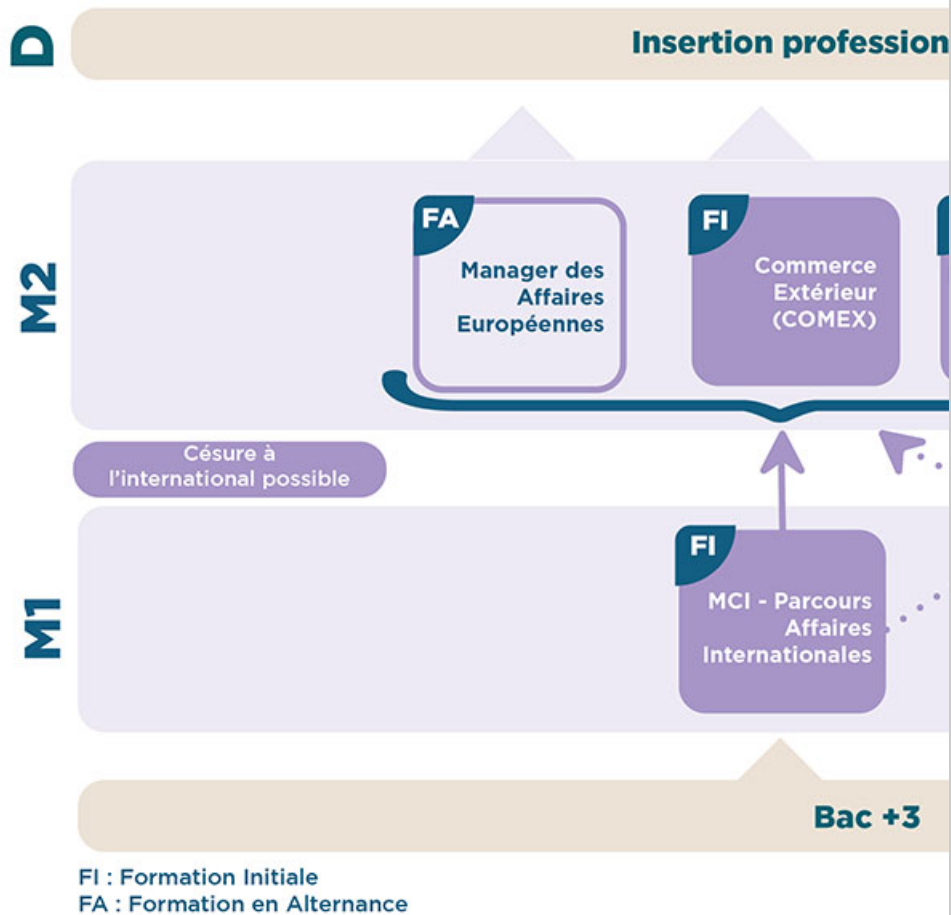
D

Insertion profession

M2

FA

Manager des Affaires Européennes

FI

Commerce Extérieur (COMEX)

Césure à l'international possible

M1

FI

MCI - Parcours Affaires Internationales

Bac +3

FI : Formation Initiale
FA : Formation en Alternance